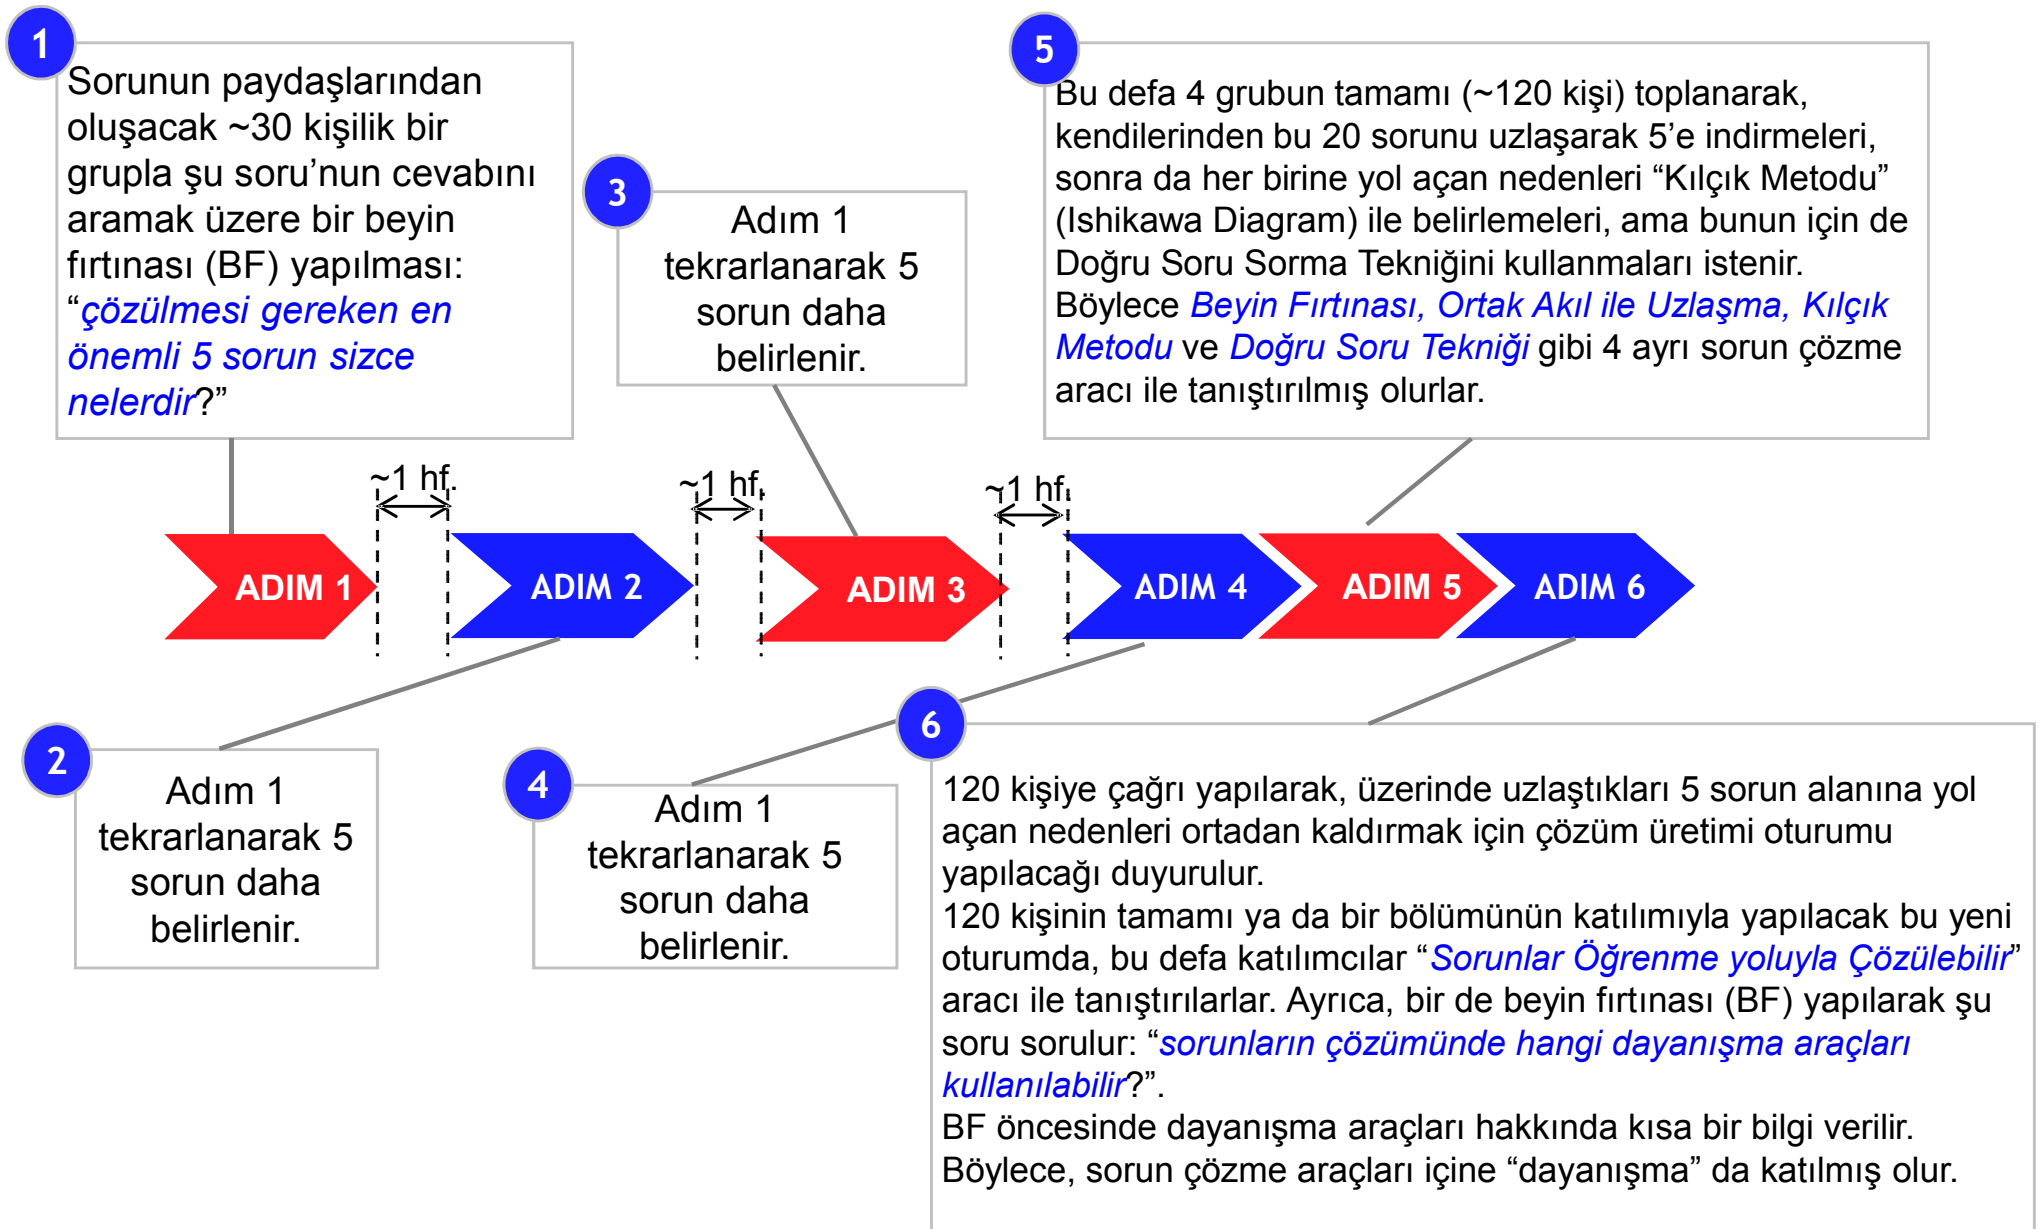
1

Sorunun paydaşlarından oluşacak ~30 kişilik bir grupla şu soru'nun cevabını aramak üzere bir beyin fırtınası (BF) yapılması: "çözülmesi gereken en önemli 5 sorun sizce nelerdir?"

3

Adım 1 tekrarlanarak 5 sorun daha belirlenir.

5

Bu defa 4 grubun tamamı (~120 kişi) toplanarak, kendilerinden bu 20 sorunu uzlaşarak 5'e indirmeleri, sonra da her birine yol açan nedenleri "Kılçık Metodu" (Ishikawa Diagram) ile belirlemeleri, ama bunun için de Doğru Soru Sorma Tekniğini kullanmaları istenir. Böylece Beyin Fırtınası, Ortak Akıl ile Uzlaşma, Kılçık Metodu ve Doğru Soru Tekniği gibi 4 ayrı sorun çözme aracı ile tanıştırılmış olurlar.

~1 hf.

~1 hf.

~1 hf.

ADIM 1

ADIM 2

ADIM 3

ADIM 4

ADIM 5

ADIM 6

2

Adım 1 tekrarlanarak 5 sorun daha belirlenir.

4

Adım 1 tekrarlanarak 5 sorun daha belirlenir.

6

120 kişiye çağrı yapılarak, üzerinde uzlaştıkları 5 sorun alanına yol açan nedenleri ortadan kaldırmak için çözüm üretimi oturumu yapılacağı duyurulur.
120 kişinin tamamı ya da bir bölümünün katılımıyla yapılacak bu yeni oturumda, bu defa katılımcılar "Sorunlar Öğrenme yoluyla Çözülebilir" aracı ile tanıştırılarlar. Ayrıca, bir de beyin fırtınası (BF) yapılarak şu soru sorulur: "sorunların çözümünde hangi dayanışma araçları kullanılabilir?".
BF öncesinde dayanışma araçları hakkında kısa bir bilgi verilir.
Böylece, sorun çözme araçları içine "dayanışma" da katılmış olur.